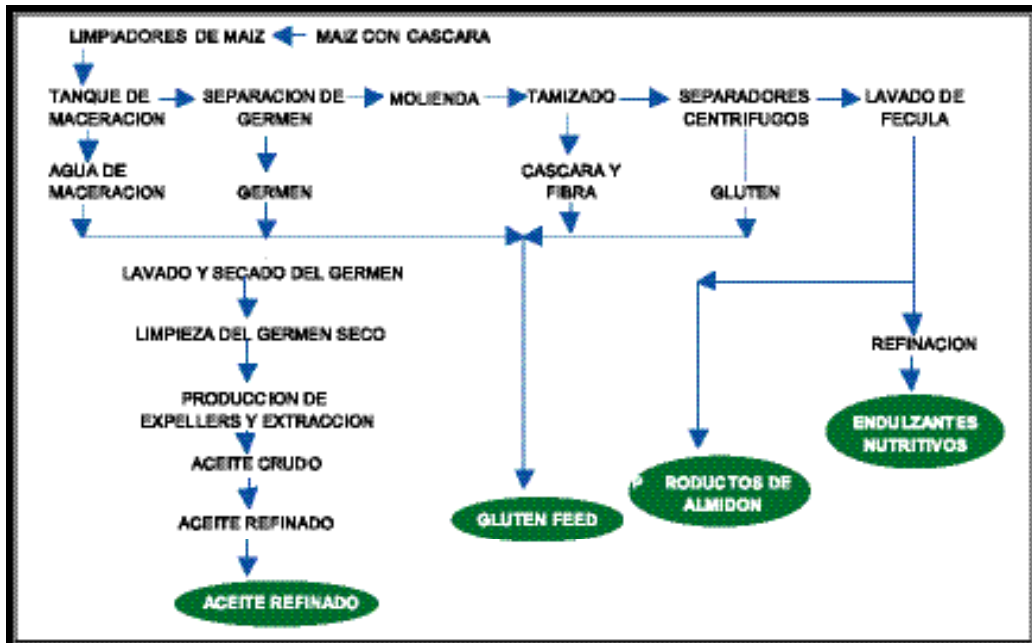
LIMPIADORES DE MAIZ MAIZ CON CASCARA

TANQUE DE MACERACION SEPARACION DE GERMEN MOLIENDA TAMIZADO SEPARADORES CENTRIFUGOS LAVADO DE FECULA

AGUA DE MACERACION GERMEN CASCARA Y FIBRA GLUTEN

LAVADO Y SECADO DEL GERMEN

LIMPIEZA DEL GERMEN SECO

PRODUCCION DE EXPELLERS Y EXTRACCION

ACEITE CRUDO

ACEITE REFINADO

ACEITE REFINADO

GLUTEN FEED

REFINACION

P RODUCTOS DE ALMIDON

ENDULZANTES NUTRITIVOS